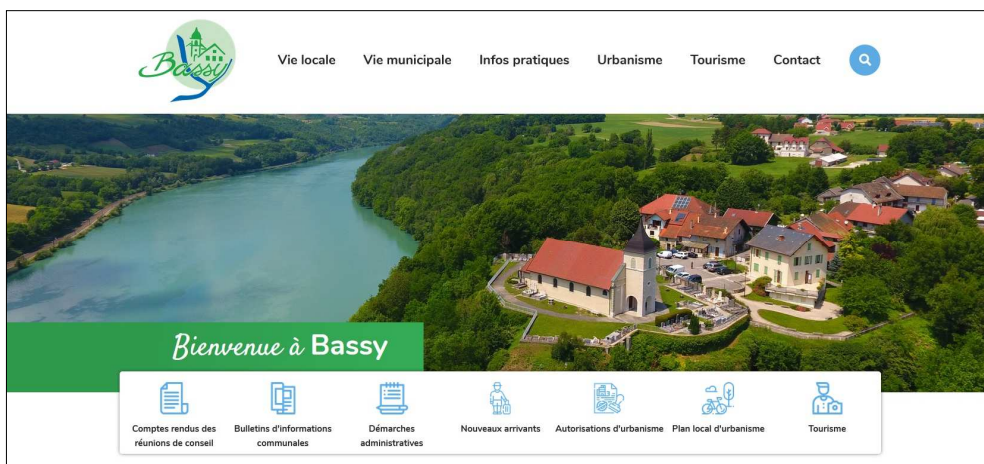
Bassy

Vie locale Vie municipale Infos pratiques Urbanisme Tourisme Contact

Bienvenue à Bassy

Comptes rendus des réunions de conseil

Bulletins d'informations communales

Démarches administratives

Nouveaux arrivants

Autorisations d'urbanisme

Plan local d'urbanisme

Tourisme